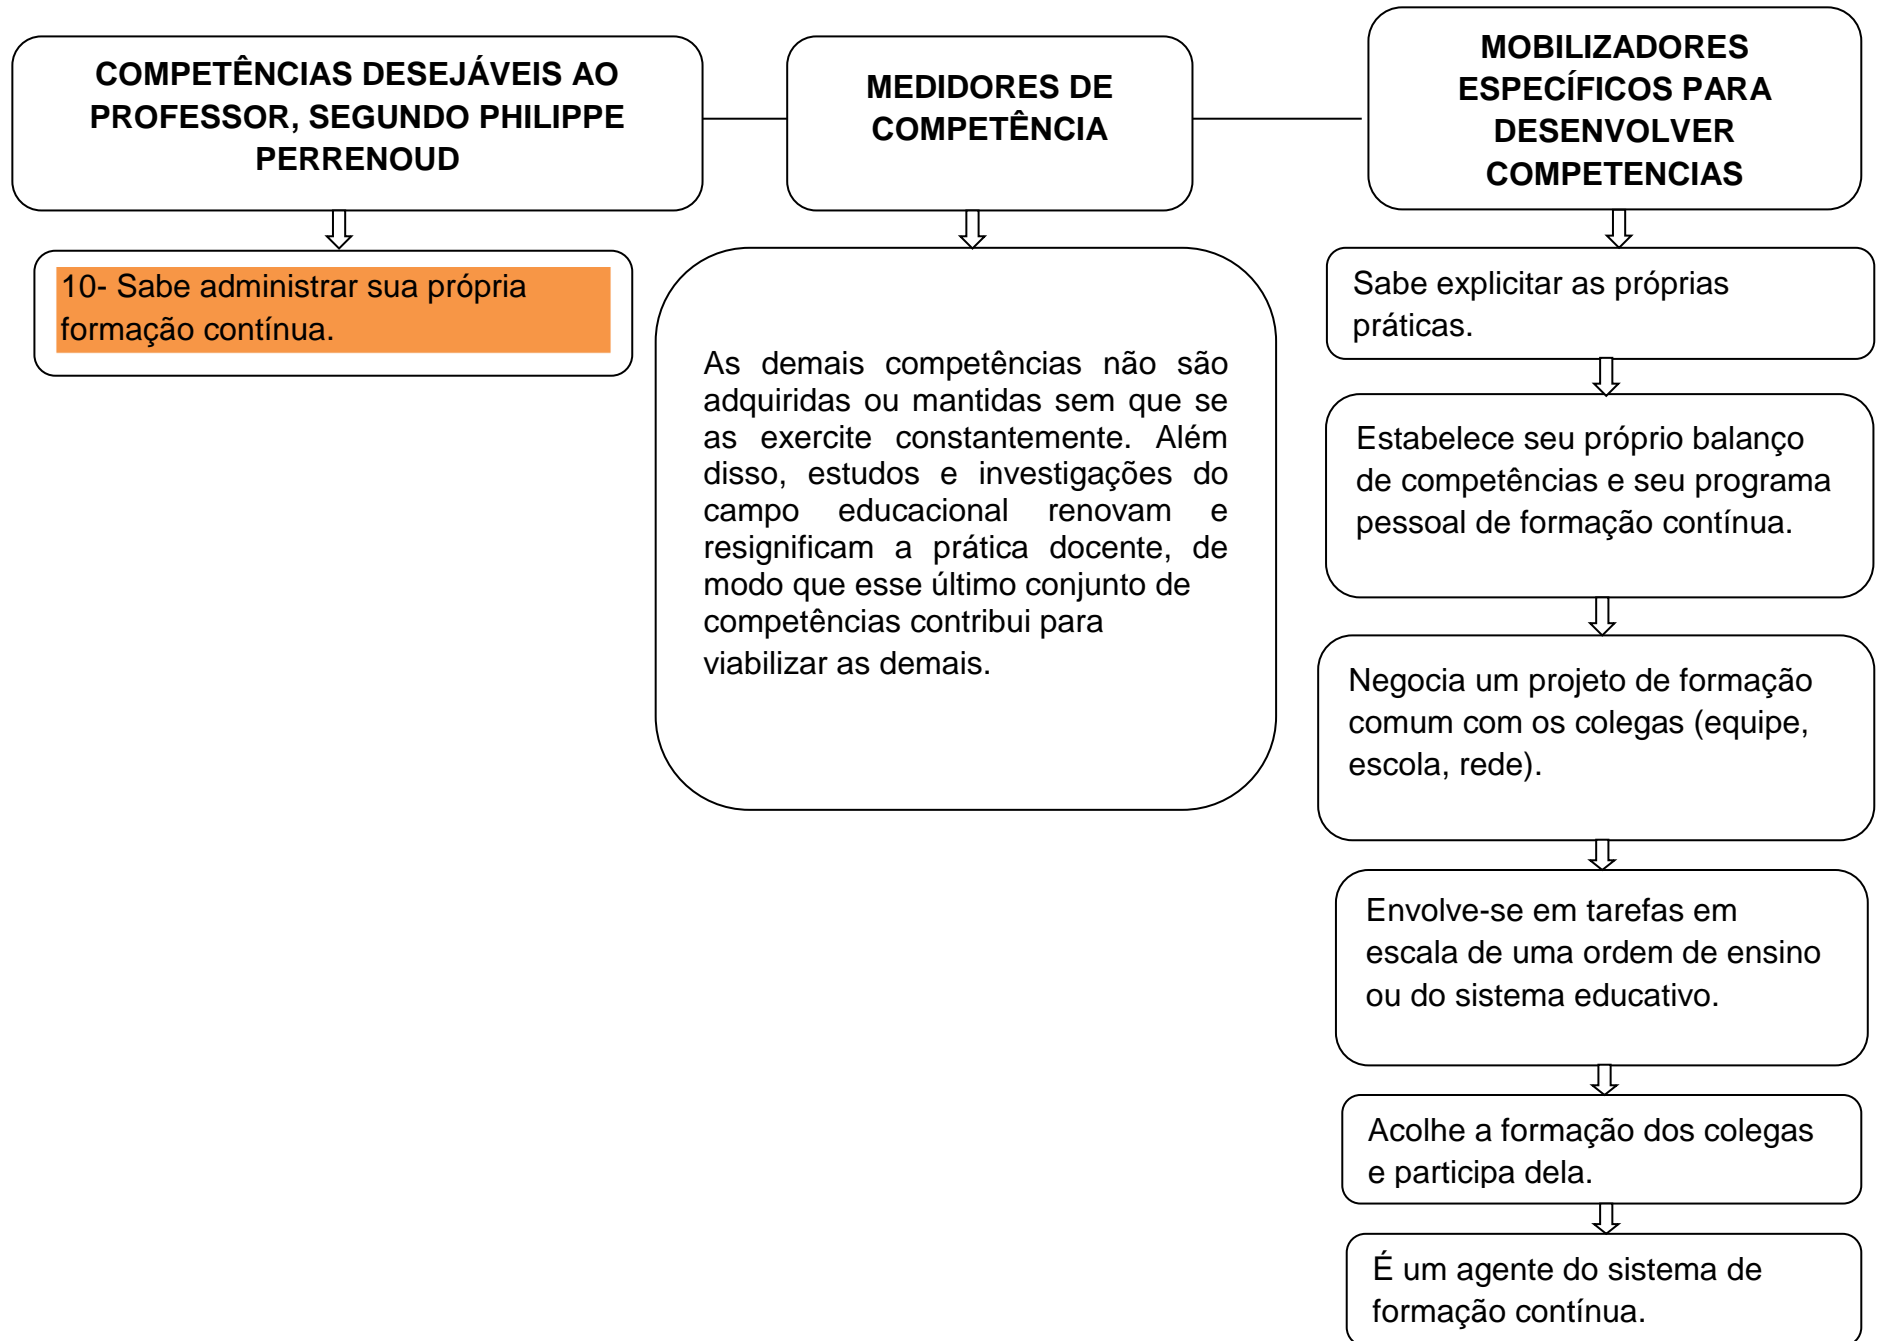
COMPETÊNCIAS DESEJÁVEIS AO PROFESSOR, SEGUNDO PHILIPPE PERRENOUD

MEDIDORES DE COMPETÊNCIA

MOBILIZADORES ESPECÍFICOS PARA DESENVOLVER COMPETENCIAS

10- Sabe administrar sua própria formação contínua.

As demais competências não são adquiridas ou mantidas sem que se as exercite constantemente. Além disso, estudos e investigações do campo educacional renovam e resignificam a prática docente, de modo que esse último conjunto de competências contribui para viabilizar as demais.

Sabe explicitar as próprias práticas.

Estabelece seu próprio balanço de competências e seu programa pessoal de formação contínua.

Negocia um projeto de formação comum com os colegas (equipe, escola, rede).

Envolve-se em tarefas em escala de uma ordem de ensino ou do sistema educativo.

Acolhe a formação dos colegas e participa dela.

É um agente do sistema de formação contínua.